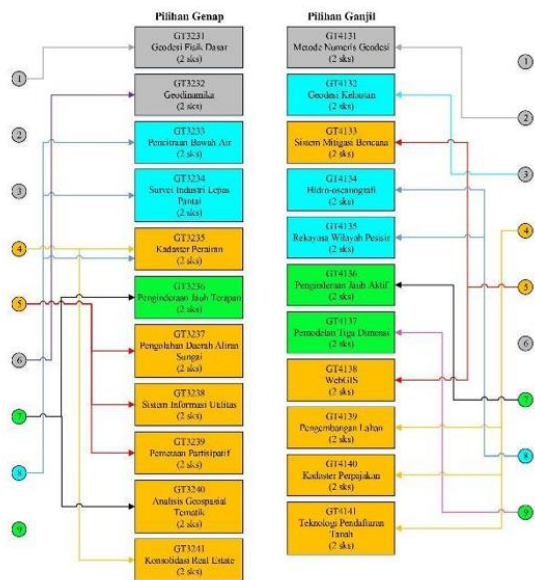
Pilihan Genap

GT3231
Geodesi Fisik Dasar
(2 sks)

GT3232
Geodinamika
(2 sks)

GT3233
Pencitraan Bawah Air
(2 sks)

GT3234
Survei Industri Lepas Pantai
(2 sks)

GT3235
Kadaster Perairan
(2 sks)

GT3236
Penginderaan Jauh Terapan
(2 sks)

GT3237
Pengelolaan Daerah Aliran Sungai
(2 sks)

GT3238
Sistem Informasi Utilitas
(2 sks)

GT3239
Pemetaan Partisipatif
(2 sks)

GT3240
Analisis Geospasial Tematik
(2 sks)

GT3241
Konsolidasi Real Estate
(2 sks)

Pilihan Ganjil

GT4131
Metode Numeris Geodesi
(2 sks)

GT4132
Geodesi Kelautan
(2 sks)

GT4133
Sistem Mitigasi Bencana
(2 sks)

GT4134
Hidro-oseanografi
(2 sks)

GT4135
Rekayasa Wilayah Pesisir
(2 sks)

GT4136
Penginderaan Jauh Aktif
(2 sks)

GT4137
Pemodelan Tiga Dimensi
(2 sks)

GT4138
WebGIS
(2 sks)

GT4139
Pengembangan Lahan
(2 sks)

GT4140
Kadaster Perpajakan
(2 sks)

GT4141
Teknologi Pendaftaran Tanah
(2 sks)

1
2
3
4
5
6
7
8
9

1
2
3
4
5
6
7
8
9